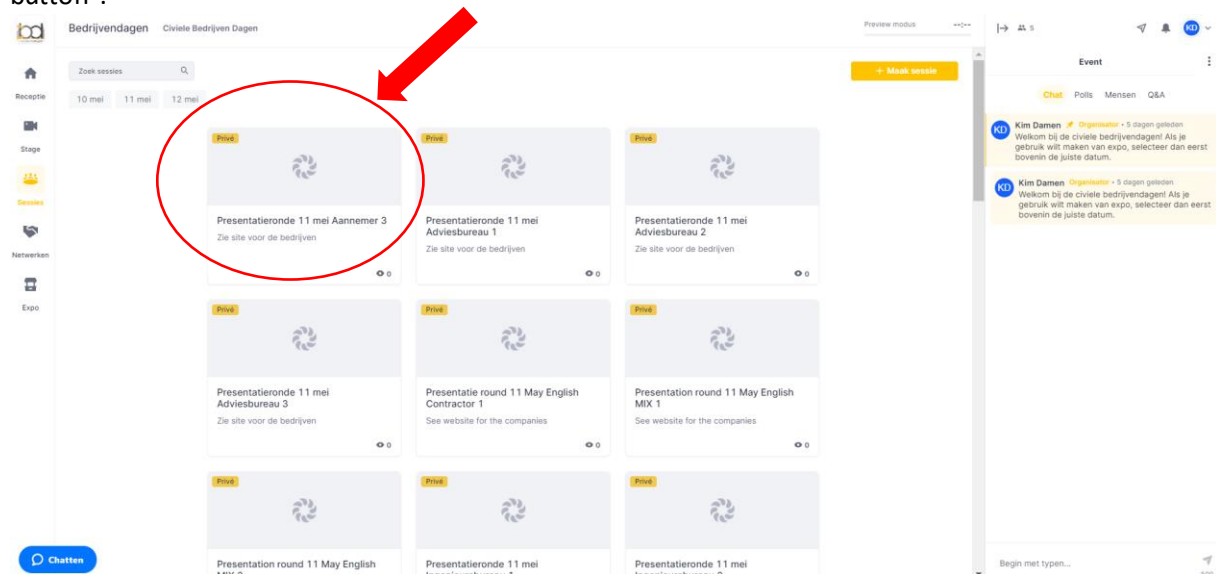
button".

Bedrijvendagen Civiele Bedrijven Dagen

Preview modus

Receptie
Stage
Sessies
Netwerken
Expo

Zoek sessies

10 mei 11 mei 12 mei

+ Maak sessie

Privé
Presentatieronde 11 mei Aannemer 3
Zie site voor de bedrijven
0

Privé
Presentatieronde 11 mei Adviesbureau 1
Zie site voor de bedrijven
0

Privé
Presentatieronde 11 mei Adviesbureau 2
Zie site voor de bedrijven
0

Privé
Presentatieronde 11 mei Adviesbureau 3
Zie site voor de bedrijven
0

Privé
Presentatie round 11 May English Contractor 1
See website for the companies
0

Privé
Presentation round 11 May English MIX 1
See website for the companies
0

Privé
Presentation round 11 May English MIX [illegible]

Privé
Presentatieronde 11 mei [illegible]

Privé
Presentatieronde 11 mei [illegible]

Chatten

5

Event

Chat Polls Mensen Q&A

KD Kim Damen Organisator • 5 dagen geleden
Welkom bij de civiele bedrijvendagen! Als je gebruik wilt maken van expo, selecteer dan eerst bovenin de juiste datum.

KD Kim Damen Organisator • 5 dagen geleden
Welkom bij de civiele bedrijvendagen! Als je gebruik wilt maken van expo, selecteer dan eerst bovenin de juiste datum.

Begin met typen...